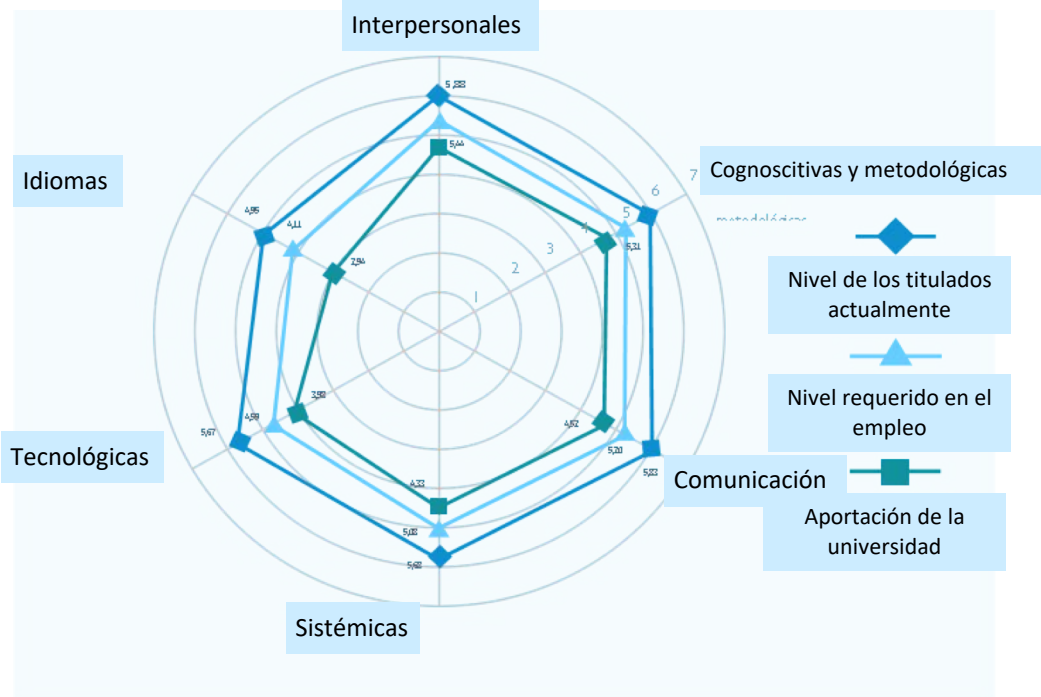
Interpersonales

Idiomas

Cognoscitivas y metodológicas

Tecnológicas

Comunicación

Sistémicas

1
2
3
4
5
6
7

5,88
5,44
4,95
4,11
2,94
5,31
5,67
4,59
3,90
4,52
5,20
5,83
4,33
5,08
5,62

Nivel de los titulados actualmente

Nivel requerido en el empleo

Aportación de la universidad